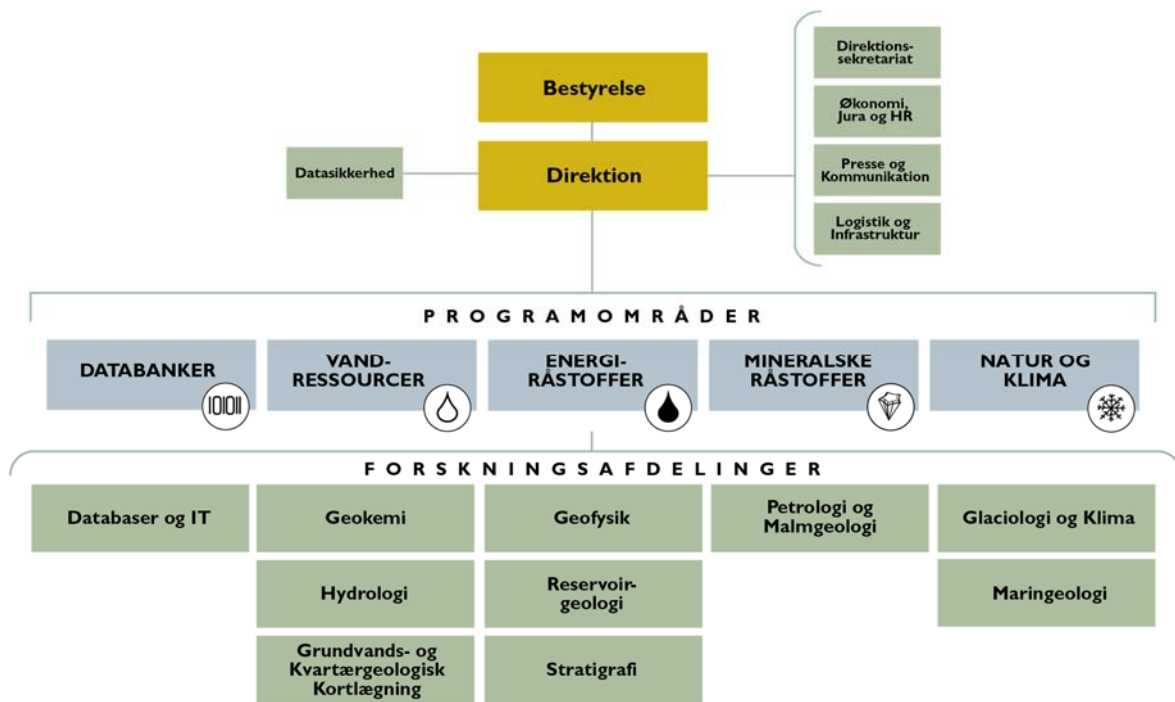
Bestyrelse

Direktion

Datasikkerhed

Direktionssekretariat

Økonomi, Jura og HR

Presse og Kommunikation

Logistik og Infrastruktur

PROGRAMOMRÅDER

DATABANKER

VAND-RESSOURCER

ENERGI-RÅSTOFFER

MINERALSKE RÅSTOFFER

NATUR OG KLIMA

FORSKNINGSAFDELINGER

Databaser og IT

Geokemi

Hydrologi

Grundvands- og Kvartærgeologisk Kortlægning

Geofysik

Reservoirgeologi

Stratigrafi

Petrologi og Malmgeologi

Glaciologi og Klima

Maringeologi